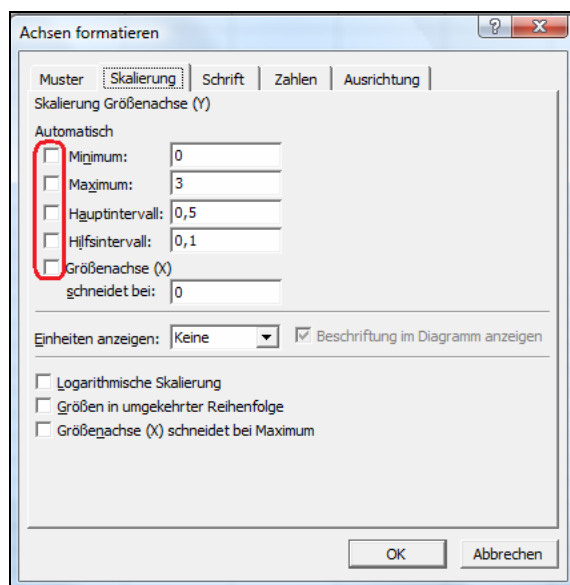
Achsen formatieren

?

X

Muster

Skalierung

Schrift

Zahlen

Ausrichtung

Skalierung Größenachse (Y)

Automatisch

Minimum: 0

Maximum: 3

Hauptintervall: 0,5

Hilfsintervall: 0,1

Größenachse (X) schneidet bei: 0

Einheiten anzeigen: Keine

Beschriftung im Diagramm anzeigen

Logarithmische Skalierung

Größen in umgekehrter Reihenfolge

Größenachse (X) schneidet bei Maximum

OK

Abbrechen